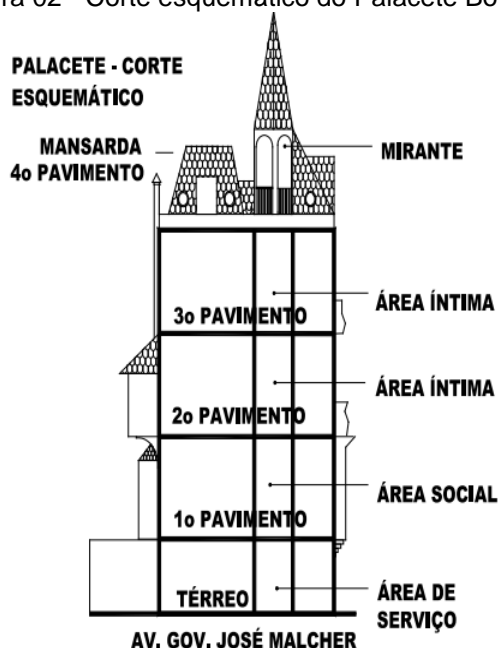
ra 02 - Corte esquemático do Palacete Bo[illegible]

PALACETE - CORTE ESQUEMÁTICO

MANSARDA
4o PAVIMENTO

MIRANTE

3o PAVIMENTO

ÁREA ÍNTIMA

2o PAVIMENTO

ÁREA ÍNTIMA

1o PAVIMENTO

ÁREA SOCIAL

TÉRREO

ÁREA DE SERVIÇO

AV. GOV. JOSÉ MALCHER